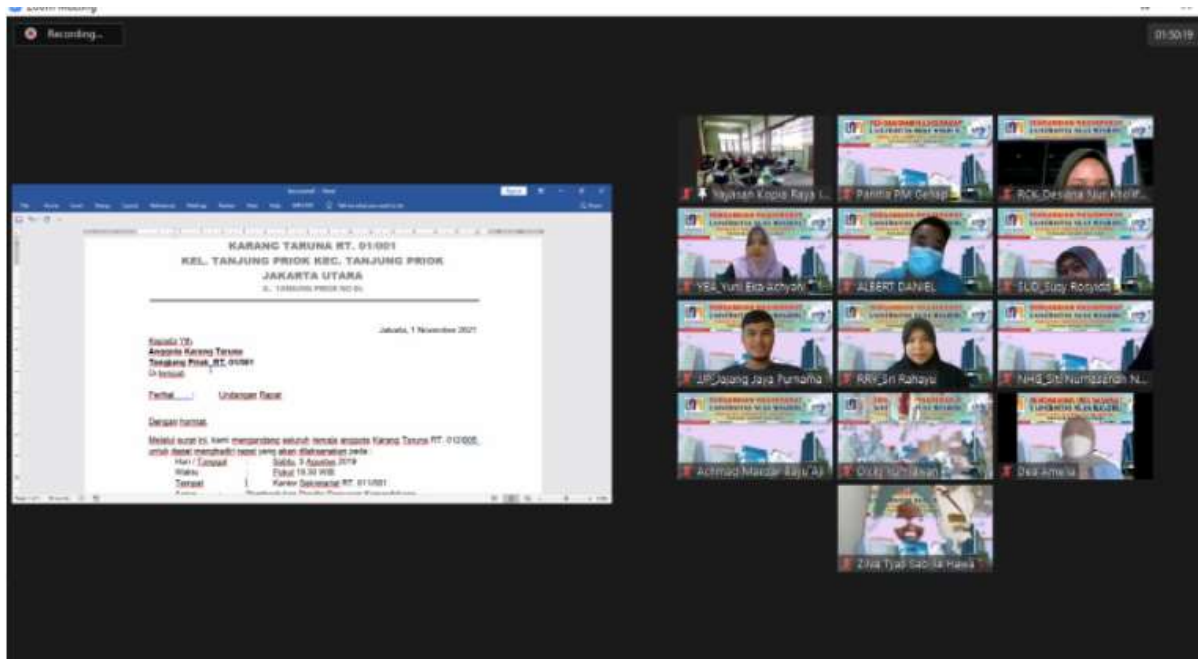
Zoom Meeting

Recording...

01:30:19

KARANG TARUNA RT. 01/001
KEL. TANJUNG PRIOK KEC. TANJUNG PRIOK
JAKARTA UTARA
JL. TANJUNG PRIOK NO 81

Jakarta, 1 November 2021

Kepada Yth.
Anggota Karang Taruna
Tanjung Priok RT. 01/001
Di tempat

Perihal : Undangan Rapat

Dengan hormat,

Melalui surat ini, kami mengundang seluruh tenaga anggota Karang Taruna RT. 01/001, untuk dapat menghadiri rapat yang akan dilaksanakan pada :

Hari / Tanggal : Sabtu, 3 Agustus 2019
Waktu : Pukul 19.30 WIB
Tempat : Kantor Sekretariat RT. 01/001
Acara : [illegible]

Yayasan Kopia Raya I...
Panitia PM Gelap...
ROK_Desiana Nur Kholif...
YB4_Yuni Eka Achyani
ALBERT DANIEL
SLD_Susy Rosyada
JP_Jojong Jaya Purnama
RRY_Sri Rahayu
NHG_Siti Nurhasanah N...
Achmad Mardar Bayu Aji
Dicky Sunarwan
Dea Amelia
Zilva Tyas Sabila Hawa